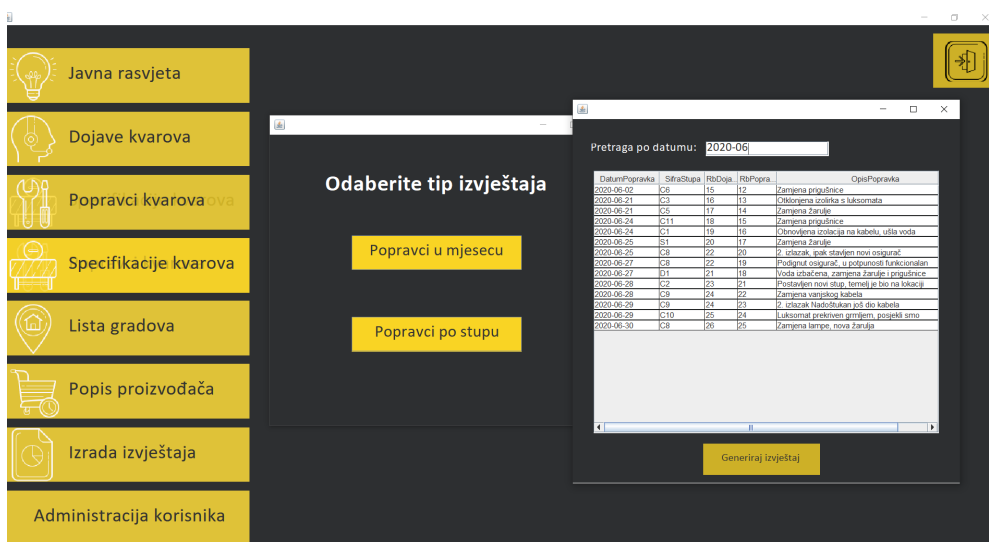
Javna rasvjeta

Dojave kvarova

Popravci kvarova

Specifikacije kvarova

Lista gradova

Popis proizvođača

Izrada izvještaja

Administracija korisnika

Odaberite tip izvještaja

Popravci u mjesecu

Popravci po stupu

Pretraga po datumu: 2020-06

| DatumPopravka | SifraStupa | RbDoja... | RbPopra... | OpisPopravka |
|---|---|---|---|---|
| 2020-06-02 | C6 | 15 | 12 | Zamjena prigušnice |
| 2020-06-21 | C3 | 16 | 13 | Otklonjena izolirka s luksomata |
| 2020-06-21 | C5 | 17 | 14 | Zamjena žarulje |
| 2020-06-24 | C11 | 18 | 15 | Zamjena prigušnice |
| 2020-06-24 | C1 | 19 | 16 | Obnovljena izolacija na kabelu, ušla voda |
| 2020-06-25 | S1 | 20 | 17 | Zamjena žarulje |
| 2020-06-25 | C8 | 22 | 20 | 2. izlazak, ipak stavljen novi osigurač |
| 2020-06-27 | C8 | 22 | 19 | Podignut osigurač, u potpunosti funkcionalan |
| 2020-06-27 | D1 | 21 | 18 | Voda izbačena, zamjena žarulje i prigušnice |
| 2020-06-28 | C2 | 23 | 21 | Postavljen novi stup, temelj je bio na lokaciji |
| 2020-06-28 | C9 | 24 | 22 | Zamjena vanjskog kabela |
| 2020-06-29 | C9 | 24 | 23 | 2. izlazak Nadoštukan još dio kabela |
| 2020-06-29 | C10 | 25 | 24 | Luksomat prekriven grmljem, posjekli smo |
| 2020-06-30 | C8 | 26 | 25 | Zamjena lampe, nova žarulja |

Generiraj izvještaj